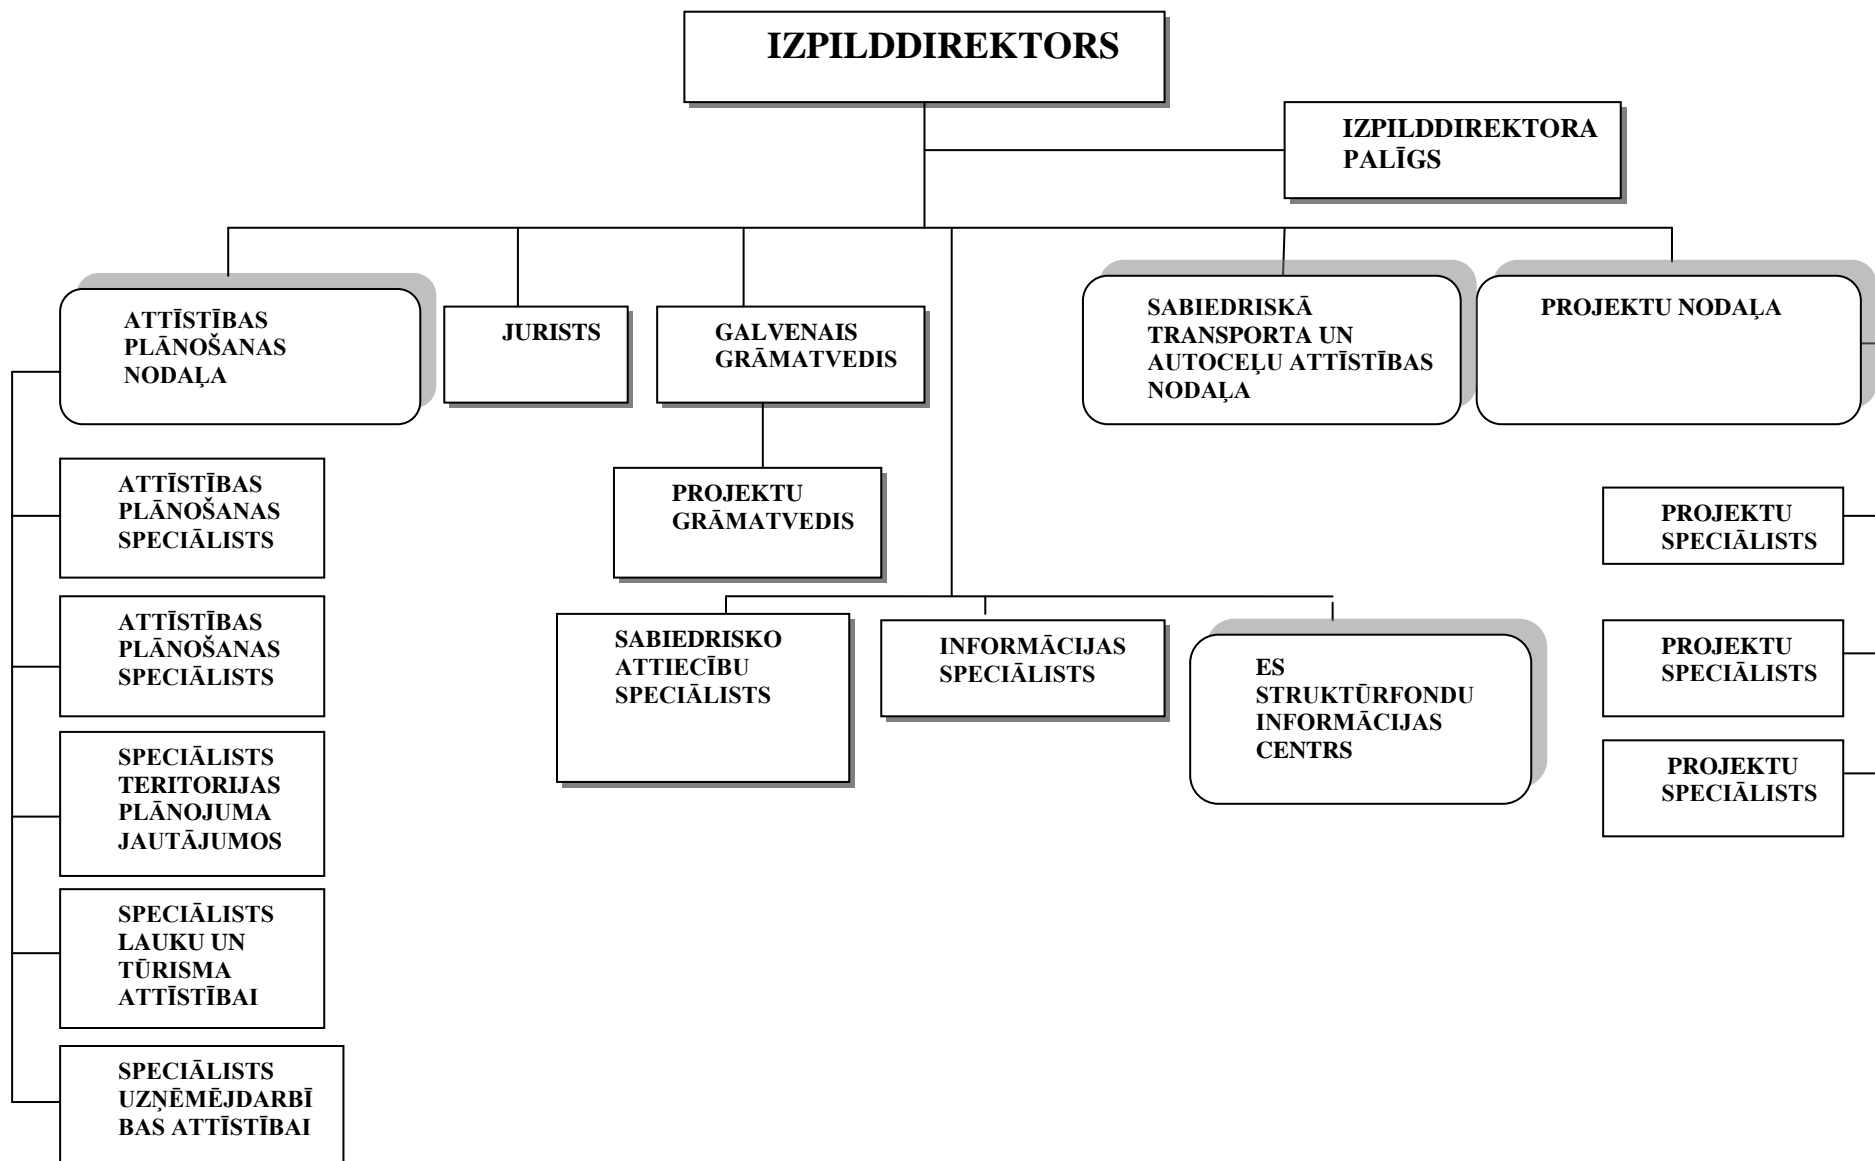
IZPILDDIREKTORS

IZPILDDIREKTORA PALĪGS

ATTĪSTĪBAS PLĀNOŠANAS NODAĻA

JURISTS

GALVENAIS GRĀMATVEDIS

SABIEDRISKĀ TRANSPORTA UN AUTOCEĻU ATTĪSTĪBAS NODAĻA

PROJEKTU NODAĻA

ATTĪSTĪBAS PLĀNOŠANAS SPECIĀLISTS

PROJEKTU GRĀMATVEDIS

PROJEKTU SPECIĀLISTS

ATTĪSTĪBAS PLĀNOŠANAS SPECIĀLISTS

SABIEDRISKO ATTIECĪBU SPECIĀLISTS

INFORMĀCIJAS SPECIĀLISTS

ES STRUKTŪRFONDU INFORMĀCIJAS CENTRS

PROJEKTU SPECIĀLISTS

SPECIĀLISTS TERITORIJAS PLĀNOJUMA JAUTĀJUMOS

PROJEKTU SPECIĀLISTS

SPECIĀLISTS LAUKU UN TŪRISMA ATTĪSTĪBAI

SPECIĀLISTS UZŅĒMĒJDARBĪBAS ATTĪSTĪBAI